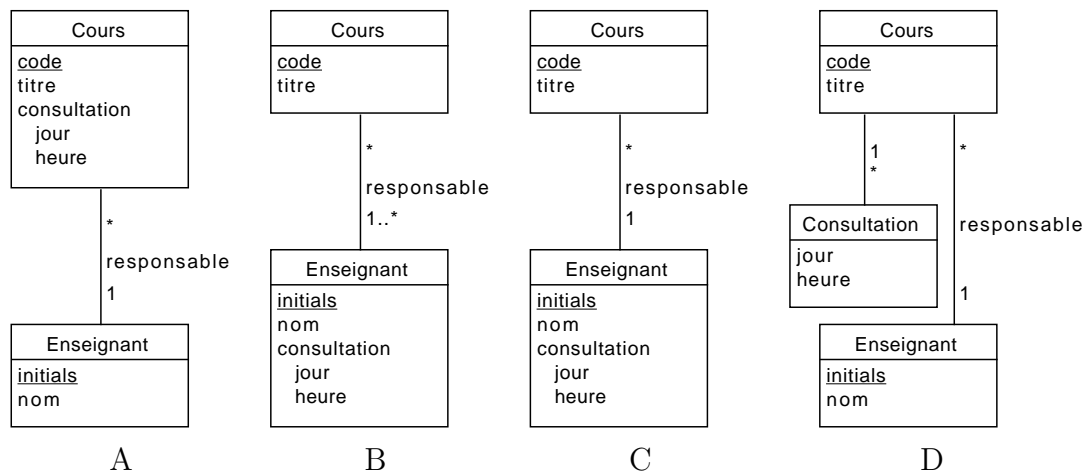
Cours
code
titre
consultation
jour
heure

*
responsable
1

Enseignant
initials
nom

A

Cours
code
titre

*
responsable
1..*

Enseignant
initials
nom
consultation
jour
heure

B

Cours
code
titre

*
responsable
1

Enseignant
initials
nom
consultation
jour
heure

C

Cours
code
titre

1
*

Consultation
jour
heure

*
responsable
1

Enseignant
initials
nom

D